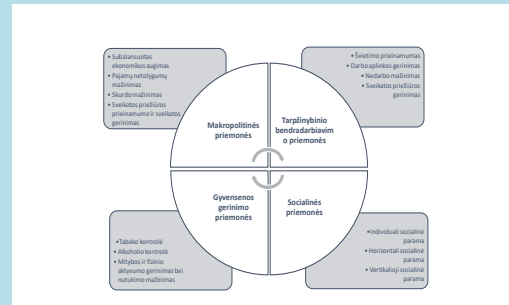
• Subalansuotas ekonomikos augimas
• Pajamų netolygumų mažinimas
• Skurdo mažinimas
• Sveikatos priežiūros prieinamumo ir sveikatos gerinimas

• Švietimo prieinamumas
• Darbo aplinkos gerinimas
• Nedarbo mažinimas
• Sveikatos priežiūros gerinimas

Makropolitinės priemonės

Tarpžinybinio bendradarbiavimo priemonės

Gyvensenos gerinimo priemonės

Socialinės priemonės

•Tabako kontrolė
• Alkoholio kontrolė
• Mitybos ir fizinio aktyvumo gerinimas bei nutukimo mažinimas

•Individuali socialinė parama
• Horizontali socialinė parama
• Vertikalioji socialinė parama